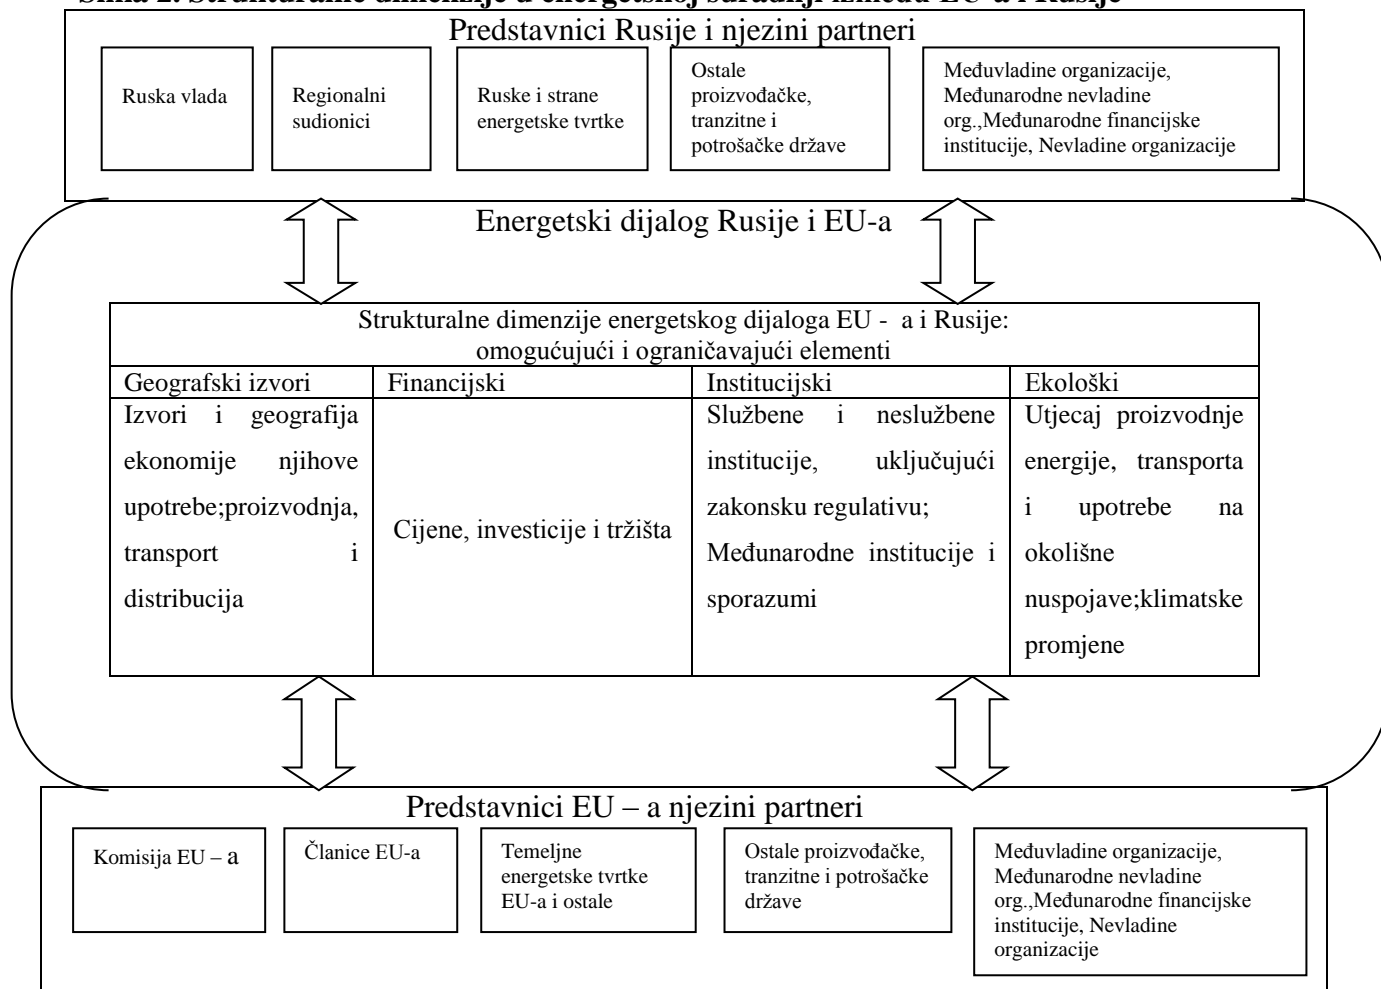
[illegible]

Predstavnici Rusije i njezini partneri

Ruska vlada

Regionalni sudionici

Ruske i strane energetske tvrtke

Ostale proizvođačke, tranzitne i potrošačke države

Međuvladine organizacije, Međunarodne nevladine org.,Međunarodne financijske institucije, Nevladine organizacije

Energetski dijalog Rusije i EU-a

Strukturalne dimenzije energetskog dijaloga EU - a i Rusije: omogućujući i ograničavajući elementi

| Geografski izvori | Financijski | Institucijski | Ekološki |
|---|---|---|---|
| Izvori i geografija ekonomije njihove upotrebe;proizvodnja, transport i distribucija | Cijene, investicije i tržišta | Službene i neslužbene institucije, uključujući zakonsku regulativu; Međunarodne institucije i sporazumi | Utjecaj proizvodnje energije, transporta i upotrebe na okolišne nuspojave;klimatske promjene |

Predstavnici EU – a njezini partneri

Komisija EU – a

Članice EU-a

Temeljne energetske tvrtke EU-a i ostale

Ostale proizvođačke, tranzitne i potrošačke države

Međuvladine organizacije, Međunarodne nevladine org.,Međunarodne financijske institucije, Nevladine organizacije